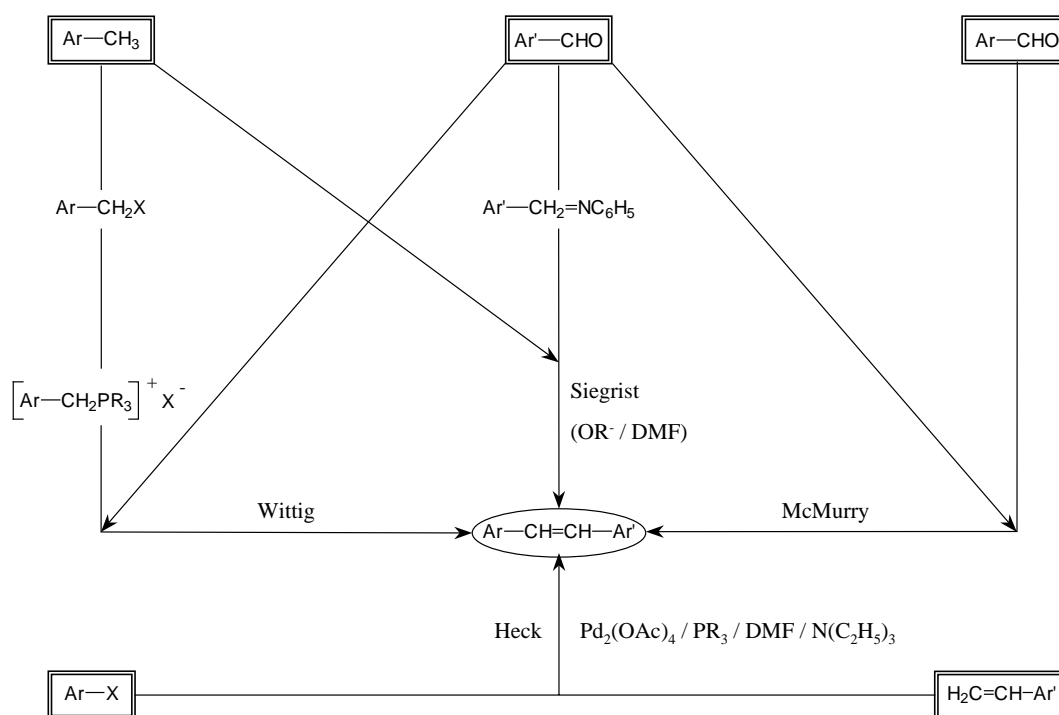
Ar—$CH_3$

Ar'—CHO

Ar—CHO

Ar—$CH_2X$

Ar'—$CH_2$=$NC_6H_5$

$[Ar—CH_2PR_3]^+ X^-$

Siegrist

($OR^-$ / DMF)

Wittig

Ar—CH=CH—Ar'

McMurry

Heck

$Pd_2(OAc)_4$ / $PR_3$ / DMF / $N(C_2H_5)_3$

Ar—X

$H_2C$=CH–Ar'